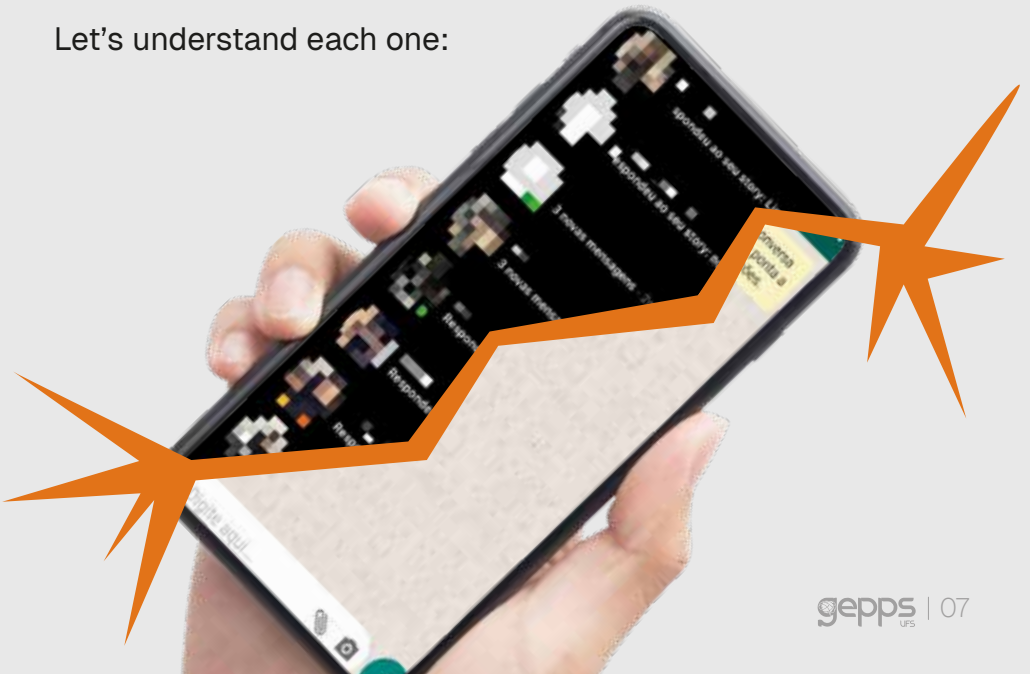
Let's understand each one:

spondeu ao seu story

respondeu ao seu story: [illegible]

respondeu ao seu story: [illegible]

3 novas mensagens

3 novas mens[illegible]

Respon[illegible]

Responde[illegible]

Responde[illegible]

Resp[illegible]

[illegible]nversa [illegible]ponta a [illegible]des.

Digite aqui...

gepps UFS | 07